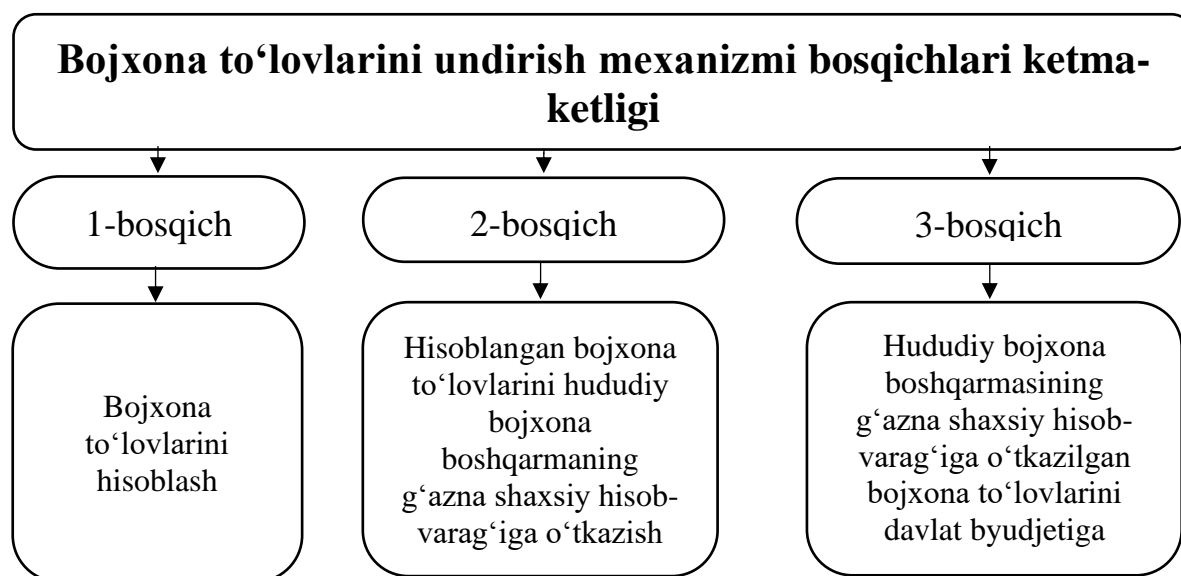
Bojxona to‘lovlarini undirish mexanizmi bosqichlari ketma-ketligi

1-bosqich

2-bosqich

3-bosqich

Bojxona to‘lovlarini hisoblash

Hisoblangan bojxona to‘lovlarini hududiy bojxona boshqarmaning g‘azna shaxsiy hisob-varag‘iga o‘tkazish

Hududiy bojxona boshqarmasining g‘azna shaxsiy hisob-varag‘iga o‘tkazilgan bojxona to‘lovlarini davlat byudjetiga